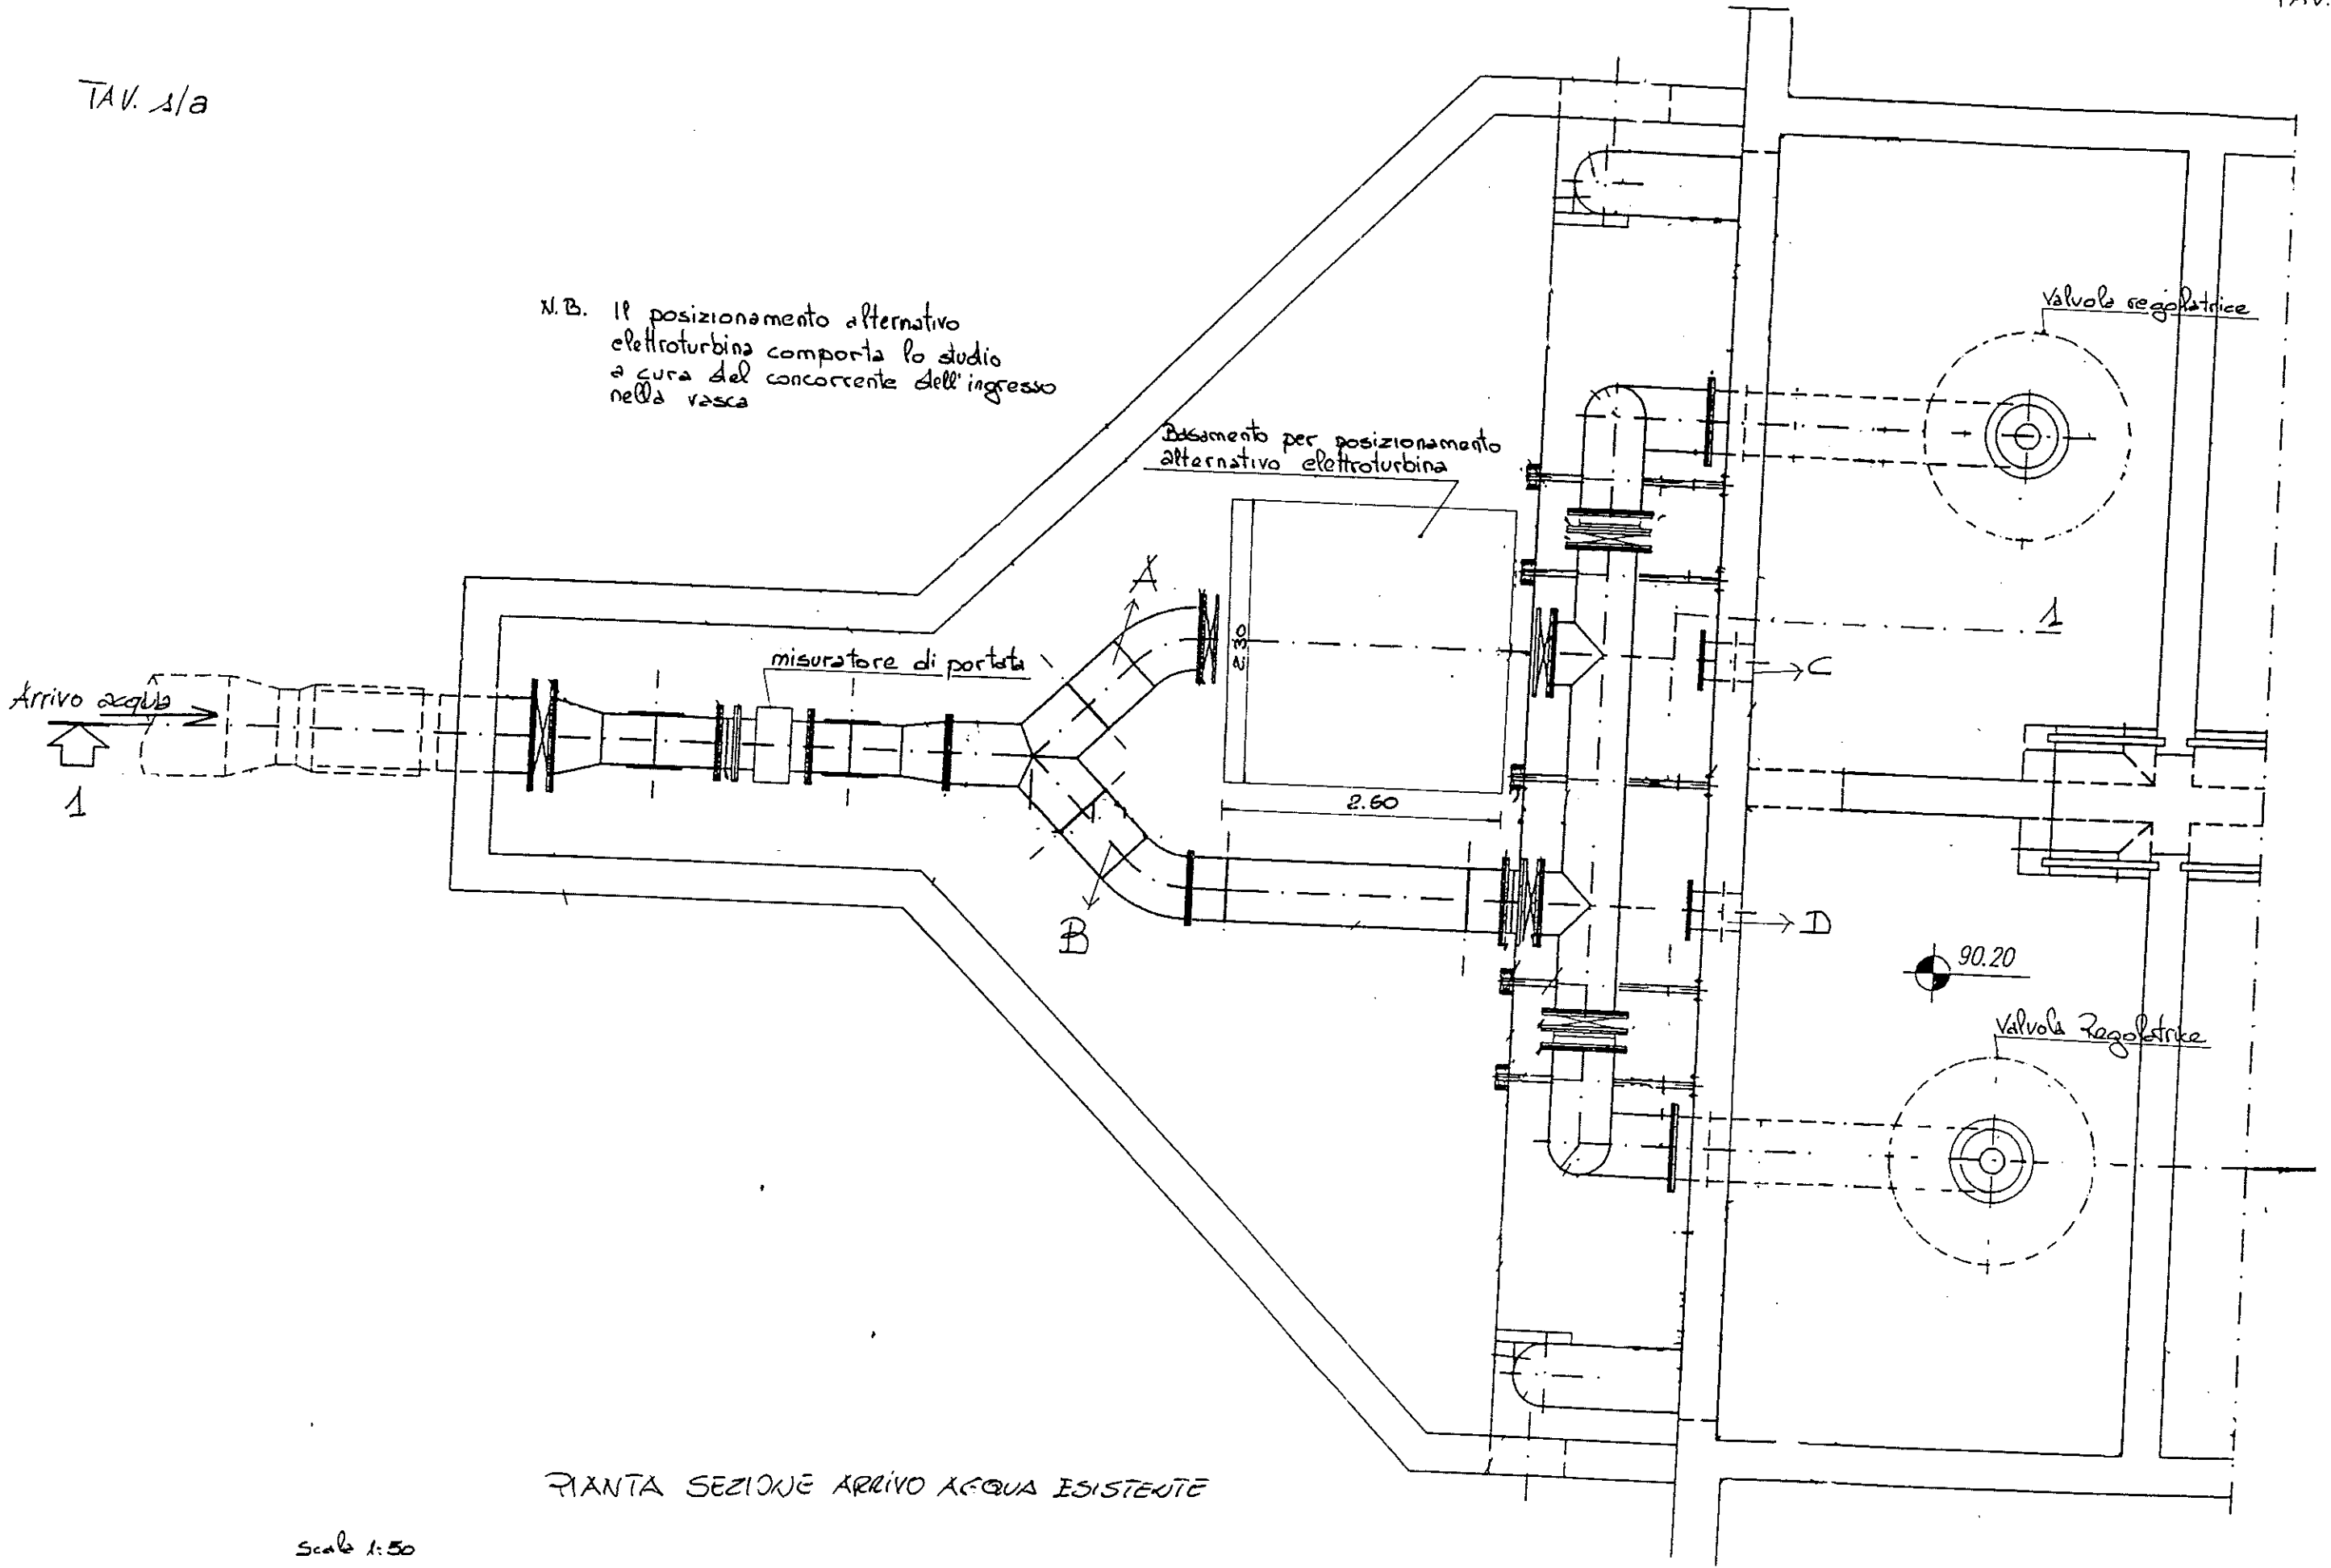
TAV. 1/a

TAV.

N.B. Il posizionamento alternativo elettroturbina comporta lo studio a cura del concorrente dell'ingresso nella vasca

Valvola regolatrice

Basamento per posizionamento alternativo elettroturbina

A

1

misuratore di portata

2.30

Arrivo acqua

C

1

2.60

B

D

90.20

Valvola Regolatrice

PIANTA SEZIONE ARRIVO ACQUA ESISTENTE

Scala 1:50